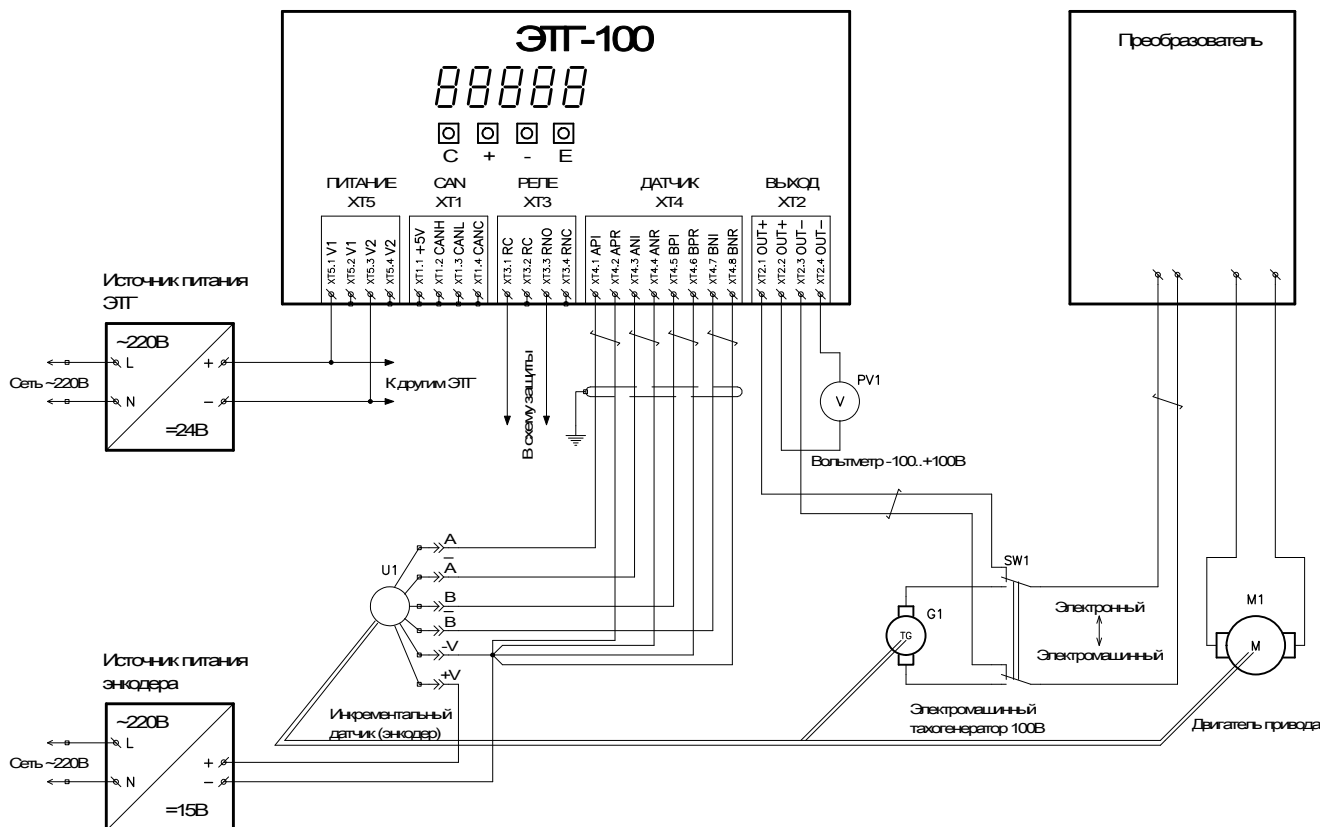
ЭТГ-100

88888

C + - E

ПИТАНИЕ XT5
XT5.1 V1
XT5.2 V1
XT5.3 V2
XT5.4 V2

CAN XT1
XT1.1 +5V
XT1.2 CANH
XT1.3 CANL
XT1.4 CANC

РЕЛЕ XT3
XT3.1 RC
XT3.2 RC
XT3.3 RNO
XT3.4 RNC

ДАТЧИК XT4
XT4.1 API
XT4.2 APR
XT4.3 ANI
XT4.4 ANR
XT4.5 BPI
XT4.6 BPR
XT4.7 BNI
XT4.8 BNR

ВЫХОД XT2
XT2.1 OUT+
XT2.2 OUT+
XT2.3 OUT–
XT2.4 OUT–

Преобразователь

Источник питания ЭТГ

~220В
L
N
+
–
=24В

Сеть ~220В

К другим ЭТГ

В схему защиты

PV1
V

Вольтметр -100..+100В

U1
A
$\overline{A}$
B
$\overline{B}$
-V
+V

Инкрементальный датчик (энкодер)

SW1
Электронный
Электромашинный

G1
TG

Электромашинный тахогенератор 100В

M1
M

Двигатель привода

Источник питания энкодера

~220В
L
N
+
–
=15В

Сеть ~220В